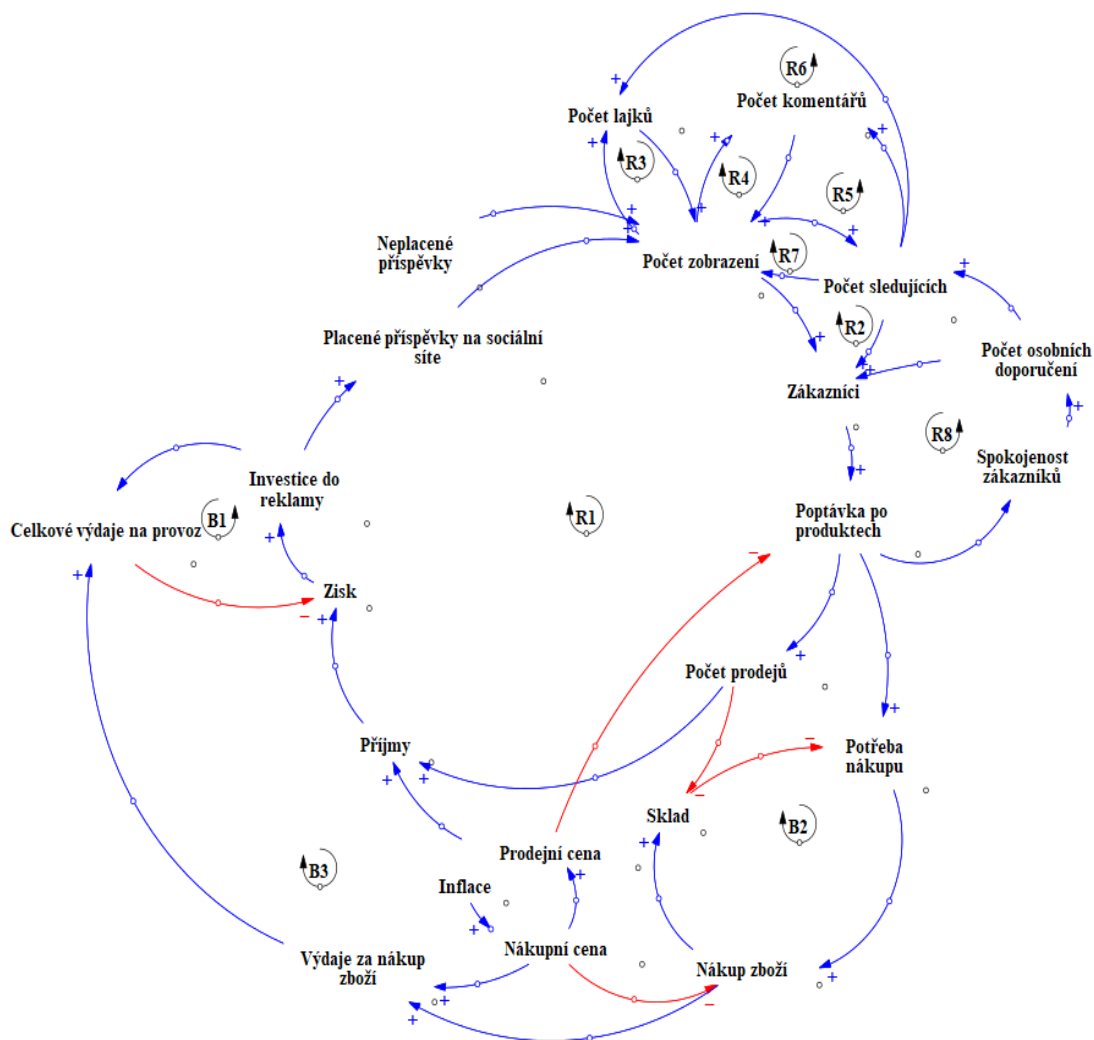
R6
Počet komentářů
+
Počet lajků
+
+
R3
R4
+
+
R5
+
+
Neplacené příspěvky
R7
Počet zobrazení
Počet sledujících
+
R2
+
Placené příspěvky na sociální síte
Počet osobních doporučení
+
+
Zákazníci
+
R8
Spokojenost zákazníků
+
Investice do reklamy
Celkové výdaje na provoz
B1
R1
Poptávka po produktech
+
−
+
Zisk
−
+
Počet prodejů
+
+
Potřeba nákupu
−
Příjmy
+
+
−
Sklad
B2
+
Prodejní cena
B3
+
Inflace
+
Nákupní cena
Výdaje za nákup zboží
Nákup zboží
+
+
+
−